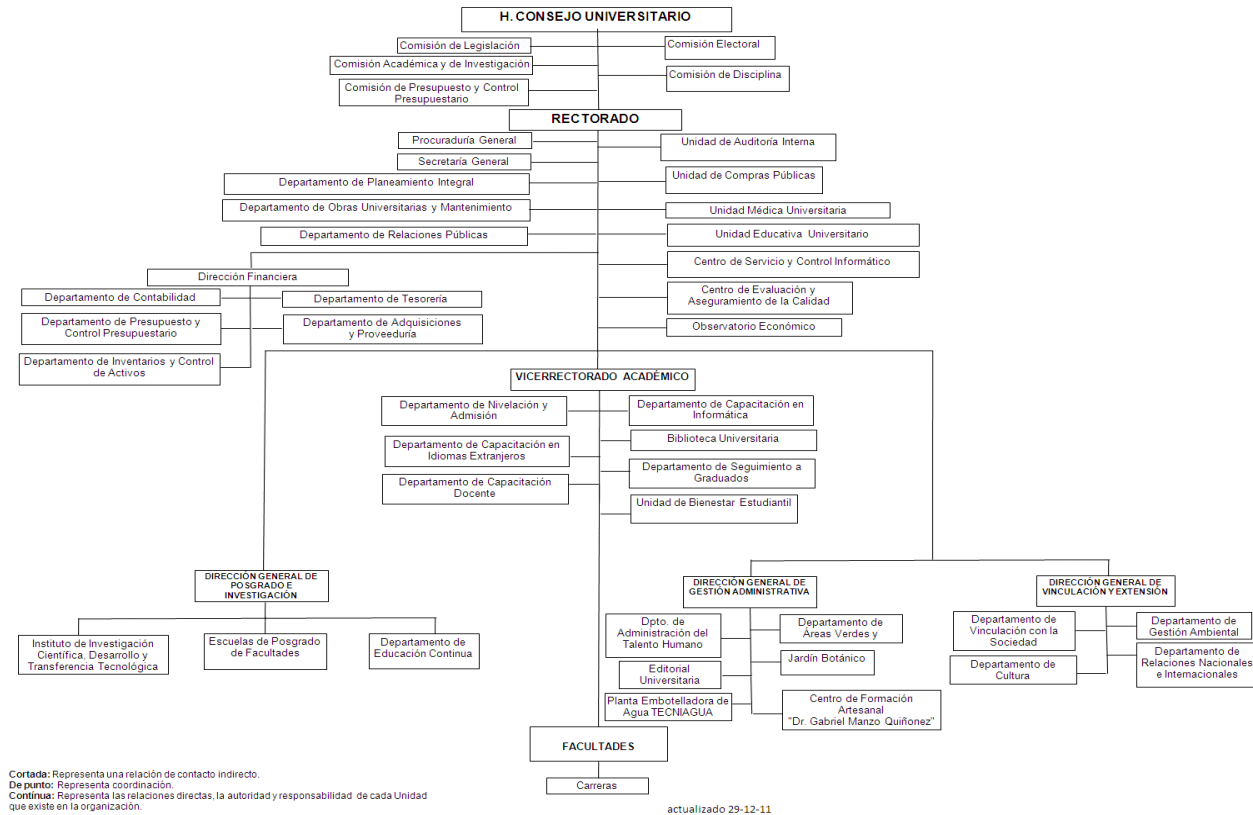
H. CONSEJO UNIVERSITARIO

Comisión de Legislación
Comisión Académica y de Investigación
Comisión de Presupuesto y Control Presupuestario
Comisión Electoral
Comisión de Disciplina

RECTORADO

Procuraduría General
Secretaría General
Departamento de Planeamiento Integral
Departamento de Obras Universitarias y Mantenimiento
Departamento de Relaciones Públicas
Unidad de Auditoría Interna
Unidad de Compras Públicas
Unidad Médica Universitaria
Unidad Educativa Universitario
Centro de Servicio y Control Informático
Centro de Evaluación y Aseguramiento de la Calidad
Observatorio Económico

Dirección Financiera
Departamento de Contabilidad
Departamento de Tesorería
Departamento de Presupuesto y Control Presupuestario
Departamento de Adquisiciones y Proveeduría
Departamento de Inventarios y Control de Activos

VICERRECTORADO ACADÉMICO

Departamento de Nivelación y Admisión
Departamento de Capacitación en Idiomas Extranjeros
Departamento de Capacitación Docente
Departamento de Capacitación en Informática
Biblioteca Universitaria
Departamento de Seguimiento a Graduados
Unidad de Bienestar Estudiantil

DIRECCIÓN GENERAL DE POSGRADO E INVESTIGACIÓN
Instituto de Investigación Científica, Desarrollo y Transferencia Tecnológica
Escuelas de Posgrado de Facultades
Departamento de Educación Continua

DIRECCIÓN GENERAL DE GESTIÓN ADMINISTRATIVA
Dpto. de Administración del Talento Humano
Editorial Universitaria
Planta Embotelladora de Agua TECNIAGUA
Departamento de Áreas Verdes y
Jardín Botánico
Centro de Formación Artesanal "Dr. Gabriel Manzo Quiñonez"

DIRECCIÓN GENERAL DE VINCULACIÓN Y EXTENSIÓN
Departamento de Vinculación con la Sociedad
Departamento de Cultura
Departamento de Gestión Ambiental
Departamento de Relaciones Nacionales e Internacionales

FACULTADES
Carreras

Cortada: Representa una relación de contacto indirecto.
De punto: Representa coordinación.
Continua: Representa las relaciones directas, la autoridad y responsabilidad de cada Unidad que existe en la organización.

actualizado 29-12-11